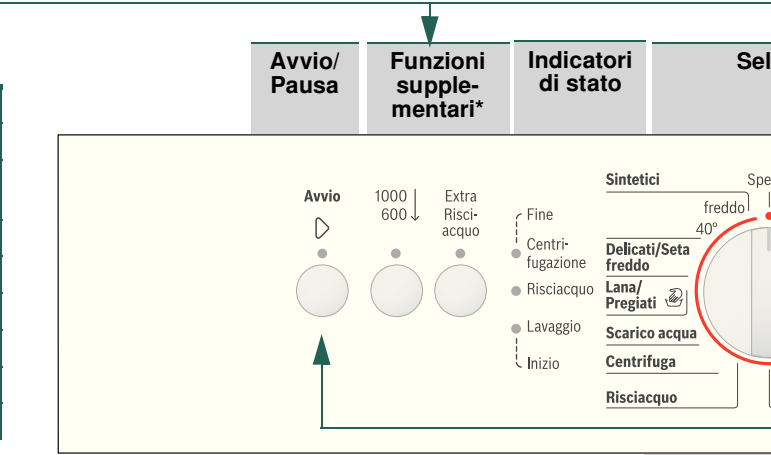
Avvio/ Pausa

Funzioni supplementari*

Indicatori di stato

Sel

Avvio

1000
600

Extra Risciacquo

Fine

Centrifugazione

Risciacquo

Lavaggio

Inizio

Sintetici

Spe

freddo

40°

Delicati/Seta freddo

Lana/ Pregiati

Scarico acqua

Centrifuga

Risciacquo